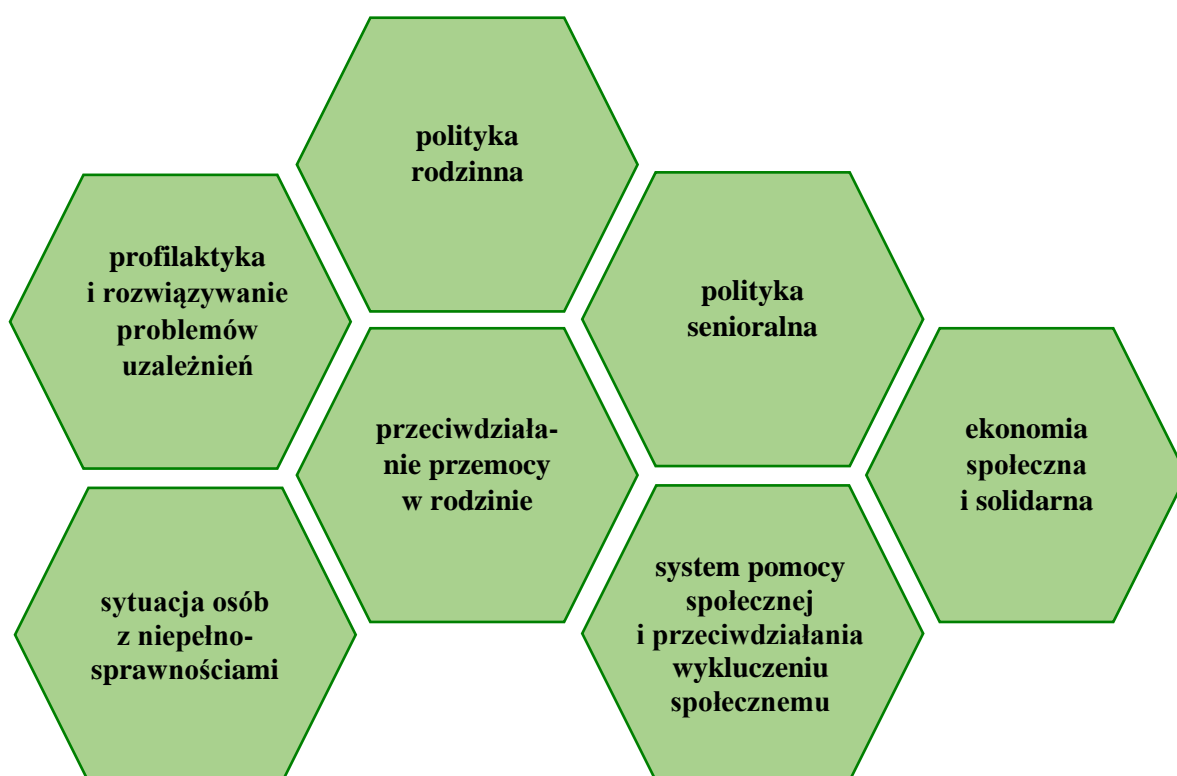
polityka rodzinna

profilaktyka i rozwiązywanie problemów uzależnień

polityka senioralna

przeciwdziałanie przemocy w rodzinie

ekonomia społeczna i solidarna

sytuacja osób z niepełnosprawnościami

system pomocy społecznej i przeciwdziałania wykluczeniu społecznemu